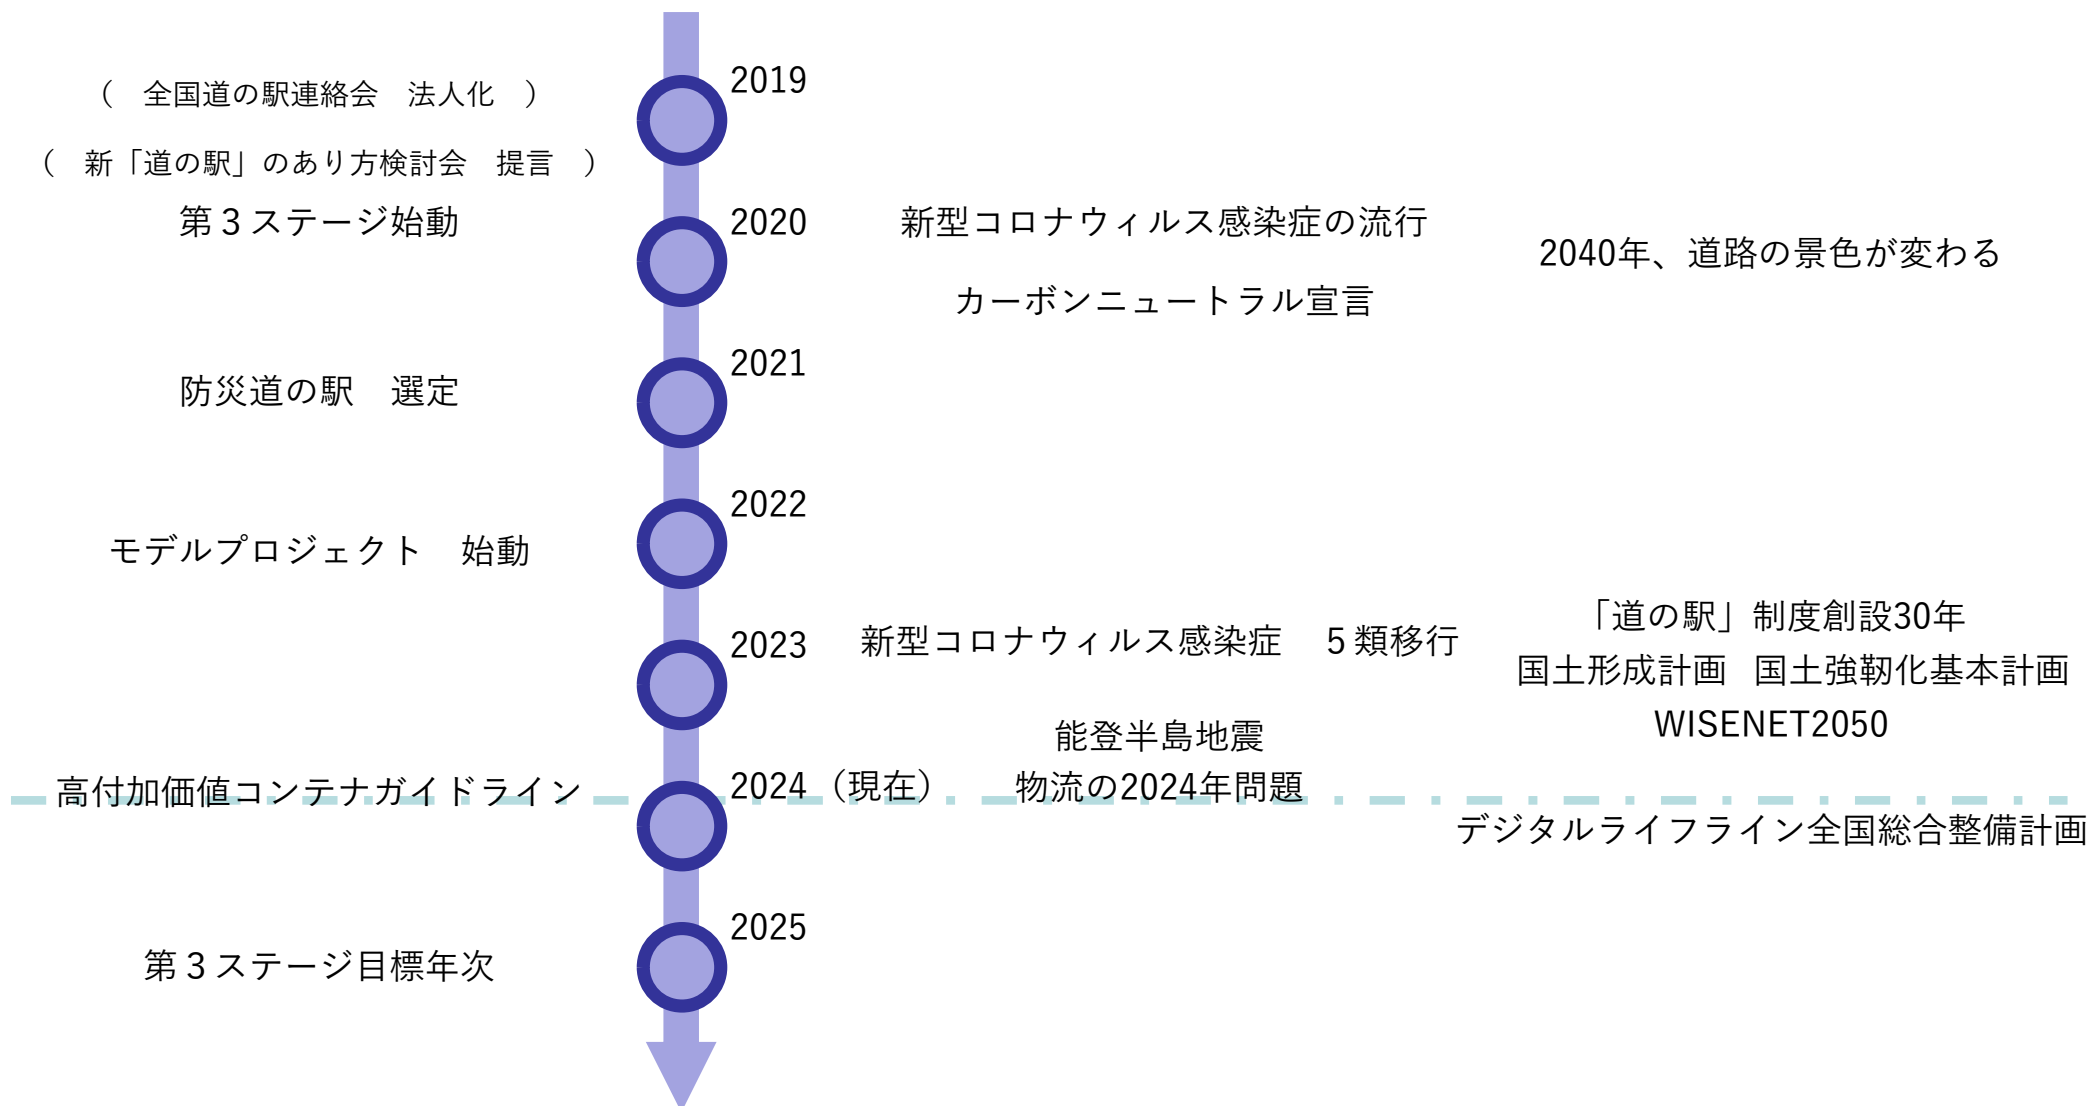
2019

（　全国道の駅連絡会　法人化　）

（　新「道の駅」のあり方検討会　提言　）

第３ステージ始動

2020

新型コロナウィルス感染症の流行

カーボンニュートラル宣言

2040年、道路の景色が変わる

2021

防災道の駅　選定

2022

モデルプロジェクト　始動

2023

新型コロナウィルス感染症　５類移行

「道の駅」制度創設30年

国土形成計画　国土強靭化基本計画

WISENET2050

能登半島地震

2024（現在）

高付加価値コンテナガイドライン

物流の2024年問題

デジタルライフライン全国総合整備計画

2025

第３ステージ目標年次